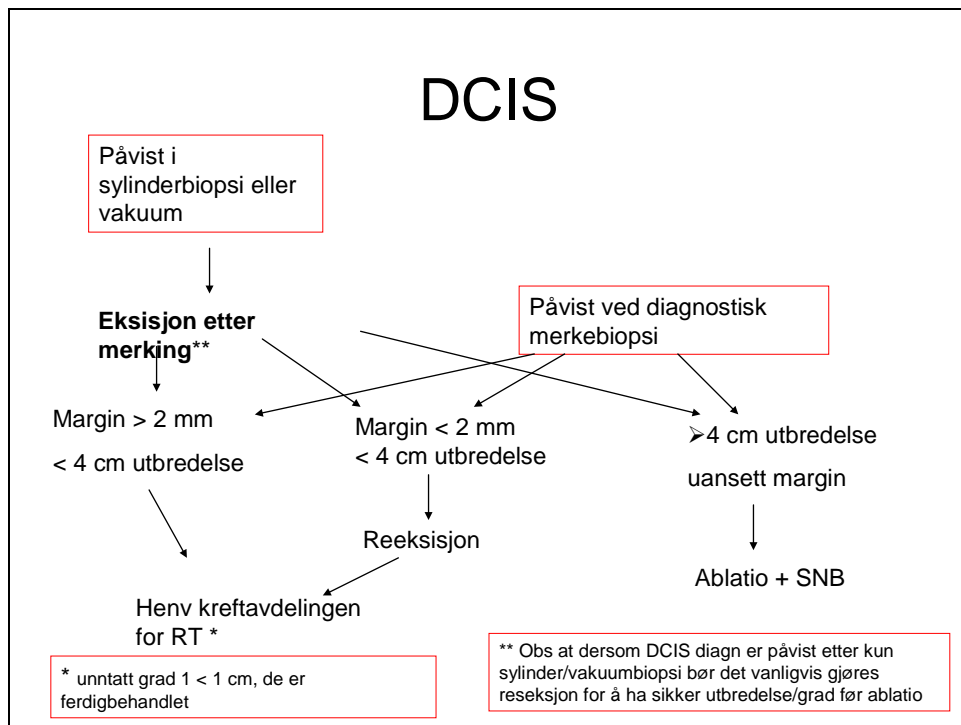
DCIS

Påvist i sylinderbiopsi eller vakuum

Eksisjon etter merking**

Påvist ved diagnostisk merkebiopsi

Margin > 2 mm

< 4 cm utbredelse

Margin < 2 mm
< 4 cm utbredelse

➢4 cm utbredelse

uansett margin

Reeksisjon

Ablatio + SNB

Henv kreftavdelingen for RT *

* unntatt grad 1 < 1 cm, de er ferdigbehandlet

** Obs at dersom DCIS diagn er påvist etter kun sylinder/vakuumbiopsi bør det vanligvis gjøres reseksjon for å ha sikker utbredelse/grad før ablatio